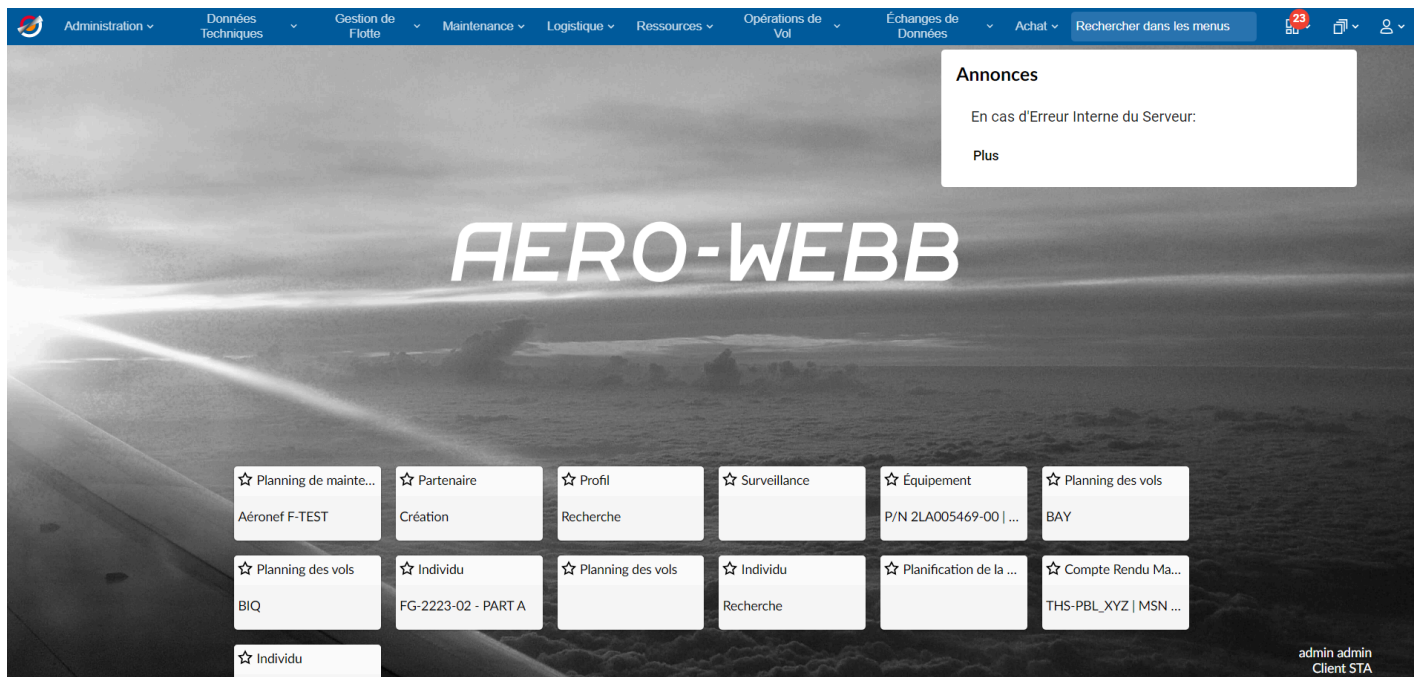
Administration ⌄ Données Techniques ⌄ Gestion de Flotte ⌄ Maintenance ⌄ Logistique ⌄ Ressources ⌄ Opérations de Vol ⌄ Échanges de Données ⌄ Achat ⌄ Rechercher dans les menus 23

Annonces

En cas d'Erreur Interne du Serveur:

Plus

AERO-WEBB

| Planning de mainte... | Partenaire | Profil | Surveillance | Équipement | Planning des vols |
|---|---|---|---|---|---|
| Aéronef F-TEST | Création | Recherche | | P/N 2LA005469-00 | ... | BAY |
| Planning des vols | Individu | Planning des vols | Individu | Planification de la ... | Compte Rendu Ma... |
| BIQ | FG-2223-02 - PART A | | Recherche | | THS-PBL_XYZ | MSN ... |
| Individu | | | | | |

admin admin
Client STA